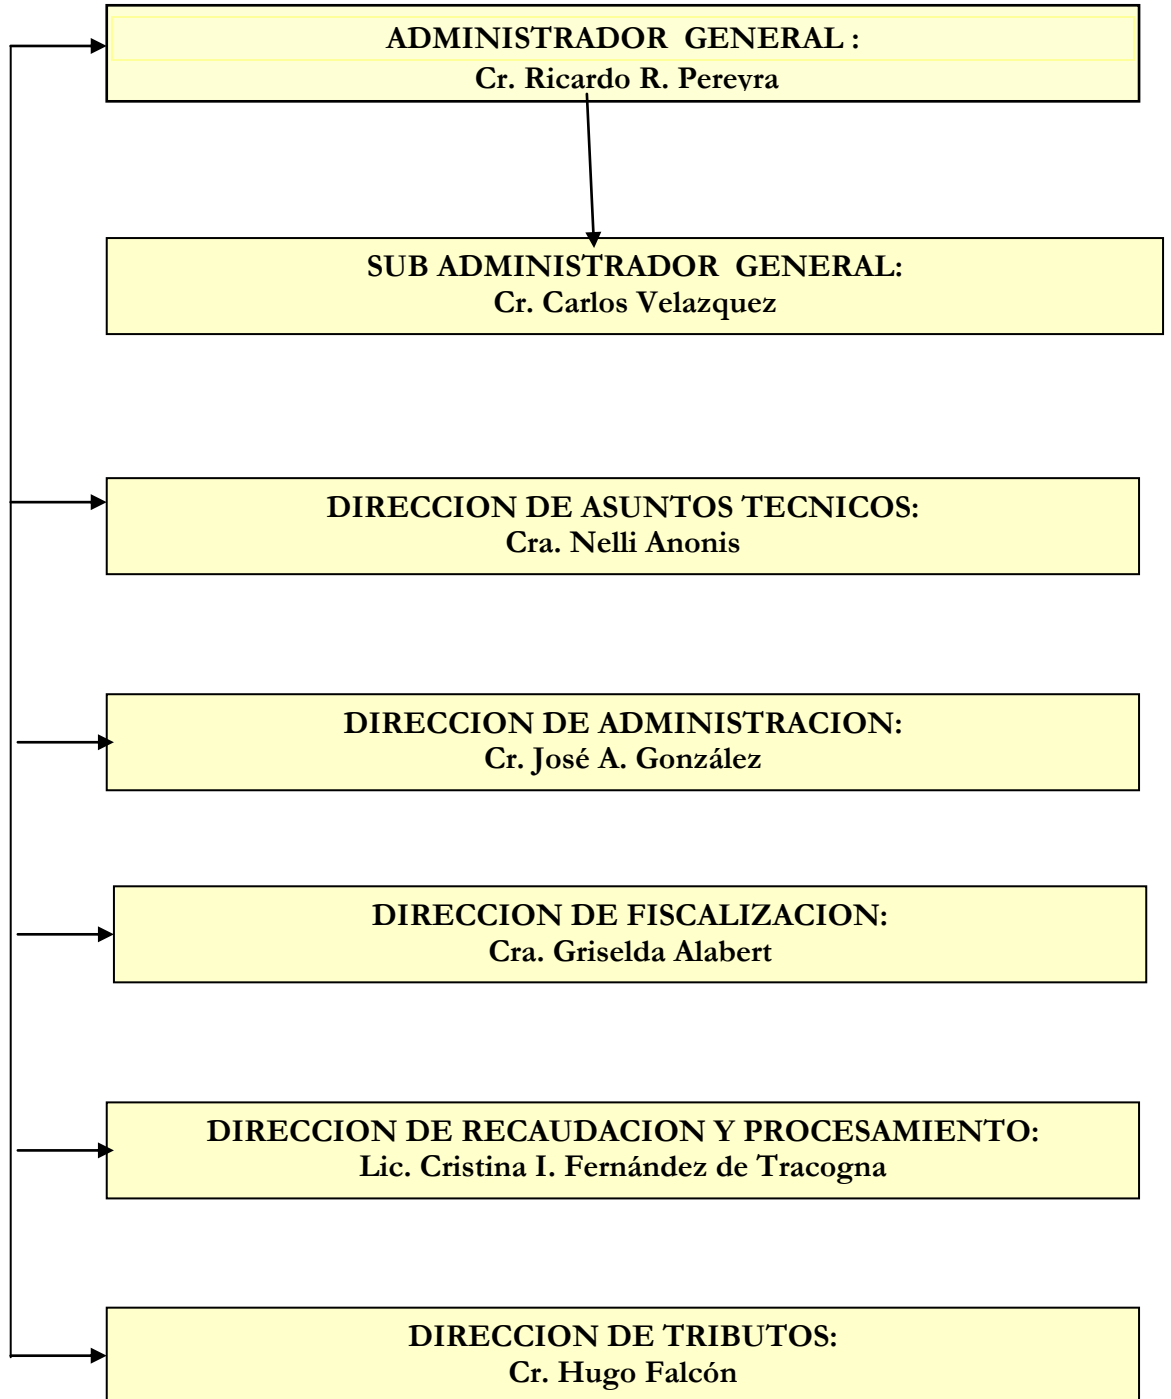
ADMINISTRADOR GENERAL :
Cr. Ricardo R. Pereyra

SUB ADMINISTRADOR GENERAL:
Cr. Carlos Velazquez

DIRECCION DE ASUNTOS TECNICOS:
Cra. Nelli Anonis

DIRECCION DE ADMINISTRACION:
Cr. José A. González

DIRECCION DE FISCALIZACION:
Cra. Griselda Alabert

DIRECCION DE RECAUDACION Y PROCESAMIENTO:
Lic. Cristina I. Fernández de Tracogna

DIRECCION DE TRIBUTOS:
Cr. Hugo Falcón